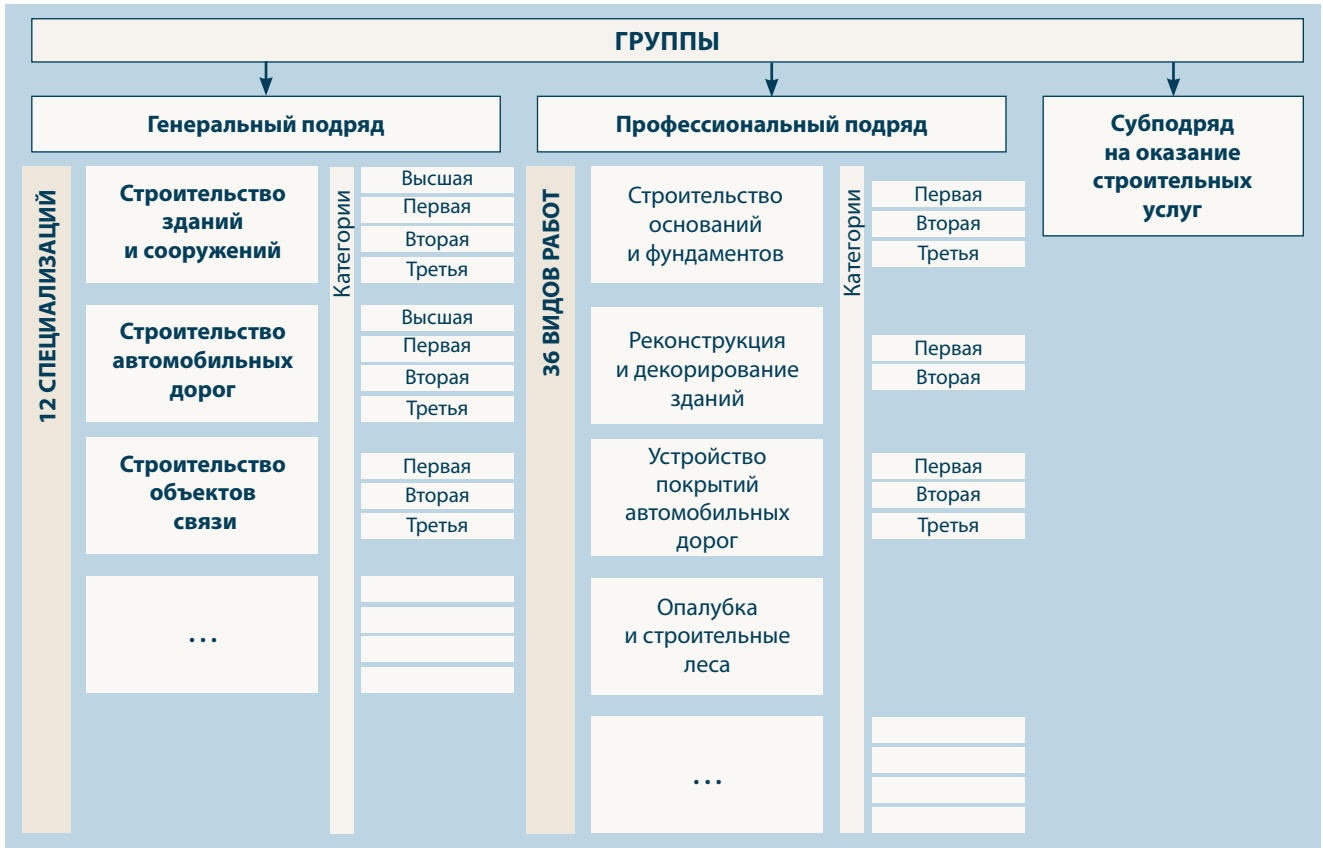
ГРУППЫ

Генеральный подряд

Профессиональный подряд

Субподряд на оказание строительных услуг

12 СПЕЦИАЛИЗАЦИЙ

Строительство зданий и сооружений

Категории

Высшая
Первая
Вторая
Третья

Строительство автомобильных дорог

Высшая
Первая
Вторая
Третья

Строительство объектов связи

Первая
Вторая
Третья

...

36 ВИДОВ РАБОТ

Строительство оснований и фундаментов

Категории

Первая
Вторая
Третья

Реконструкция и декорирование зданий

Первая
Вторая

Устройство покрытий автомобильных дорог

Первая
Вторая
Третья

Опалубка и строительные леса

...